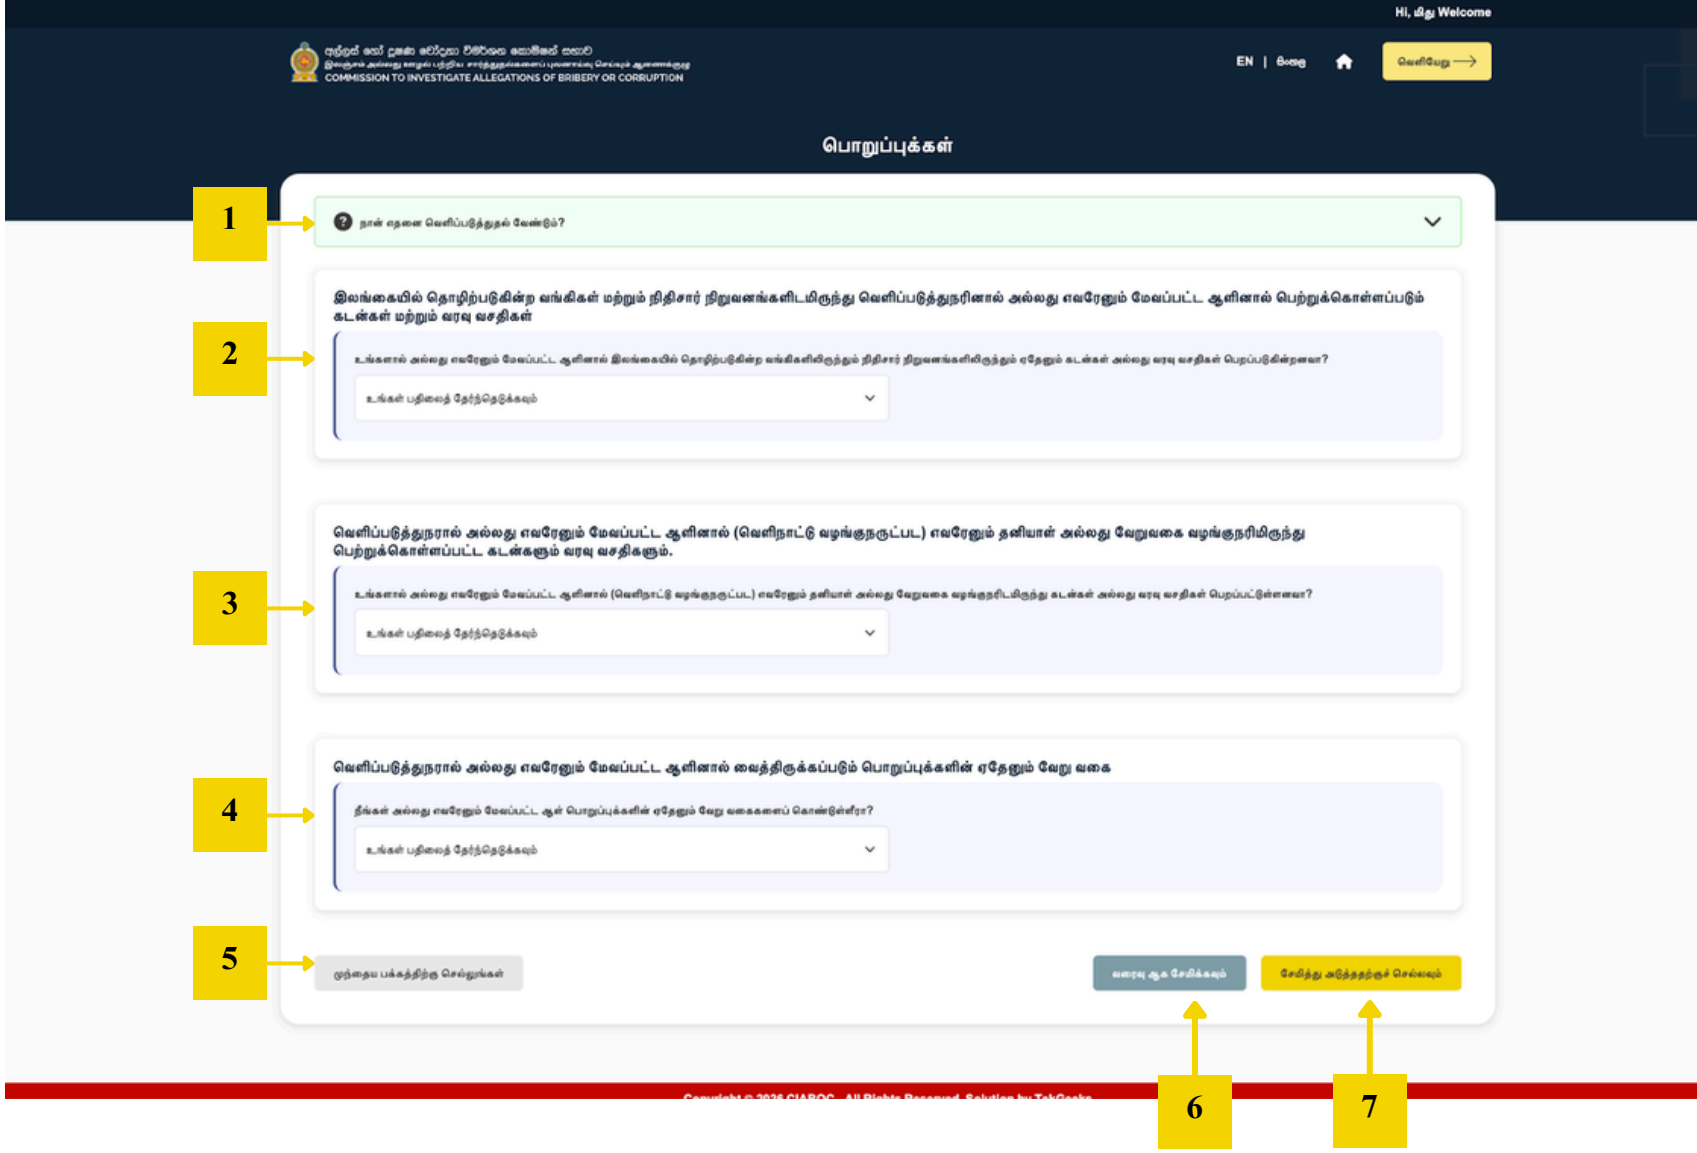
Hi, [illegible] Welcome

අල්ලස් හෝ දූෂණ චෝදනා විමර්ශන කොමිෂන් සභාව
இலஞ்சம் அல்லது ஊழல் பற்றிய சார்த்துதல்களைப் புலனாய்வு செய்யும் ஆணைக்குழு
COMMISSION TO INVESTIGATE ALLEGATIONS OF BRIBERY OR CORRUPTION

EN | සිංහල

வெளியேறு

பொறுப்புக்கள்

1

நான் எதனை வெளிப்படுத்துதல் வேண்டும்?

2

இலங்கையில் தொழிற்படுகின்ற வங்கிகள் மற்றும் நிதிசார் நிறுவனங்களிடமிருந்து வெளிப்படுத்துநரினால் அல்லது எவரேனும் மேவப்பட்ட ஆளினால் பெற்றுக்கொள்ளப்படும் கடன்கள் மற்றும் வரவு வசதிகள்

உங்களால் அல்லது எவரேனும் மேவப்பட்ட ஆளினால் இலங்கையில் தொழிற்படுகின்ற வங்கிகளிலிருந்தும் நிதிசார் நிறுவனங்களிலிருந்தும் ஏதேனும் கடன்கள் அல்லது வரவு வசதிகள் பெறப்படுகின்றனவா?

உங்கள் பதிலைத் தேர்ந்தெடுக்கவும்

3

வெளிப்படுத்துநரால் அல்லது எவரேனும் மேவப்பட்ட ஆளினால் (வெளிநாட்டு வழங்குநருட்பட) எவரேனும் தனியாள் அல்லது வேறுவகை வழங்குநரிமிருந்து பெற்றுக்கொள்ளப்பட்ட கடன்களும் வரவு வசதிகளும்.

உங்களால் அல்லது எவரேனும் மேவப்பட்ட ஆளினால் (வெளிநாட்டு வழங்குநருட்பட) எவரேனும் தனியாள் அல்லது வேறுவகை வழங்குநரிடமிருந்து கடன்கள் அல்லது வரவு வசதிகள் பெறப்பட்டுள்ளனவா?

உங்கள் பதிலைத் தேர்ந்தெடுக்கவும்

4

வெளிப்படுத்துநரால் அல்லது எவரேனும் மேவப்பட்ட ஆளினால் வைத்திருக்கப்படும் பொறுப்புக்களின் ஏதேனும் வேறு வகை

நீங்கள் அல்லது எவரேனும் மேவப்பட்ட ஆள் பொறுப்புக்களின் ஏதேனும் வேறு வகைகளைப் கொண்டுள்ளீரா?

உங்கள் பதிலைத் தேர்ந்தெடுக்கவும்

5

முந்தைய பக்கத்திற்கு செல்லுங்கள்

வரைவு ஆக சேமிக்கவும்

சேமித்து அடுத்ததற்குச் செல்லவும்

6

7

Copyright © 2025 CIABOC . All Rights Reserved. Solution by TekGeeks